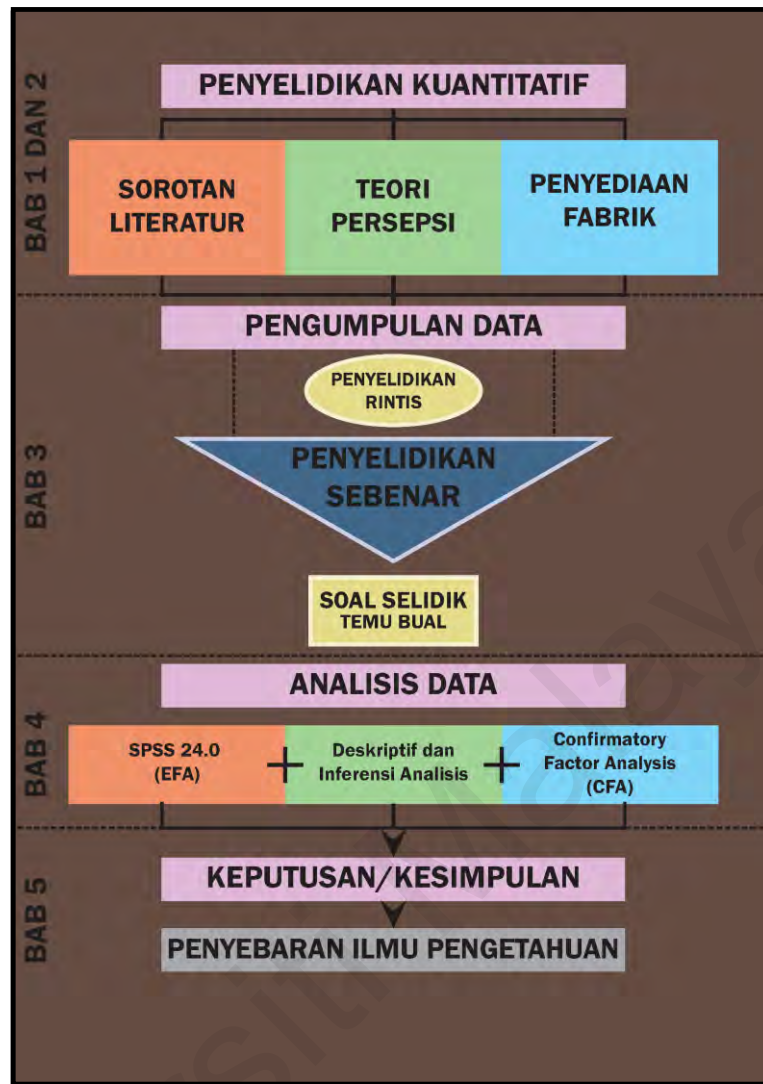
BAB 1 DAN 2

PENYELIDIKAN KUANTITATIF

SOROTAN LITERATUR

TEORI PERSEPSI

PENYEDIAAN FABRIK

BAB 3

PENGUMPULAN DATA

PENYELIDIKAN RINTIS

PENYELIDIKAN SEBENAR

SOAL SELIDIK
TEMU BUAL

BAB 4

ANALISIS DATA

SPSS 24.0 (EFA)

+

Deskriptif dan Inferensi Analisis

+

Confirmatory Factor Analysis (CFA)

BAB 5

KEPUTUSAN/KESIMPULAN

PENYEBARAN ILMU PENGETAHUAN